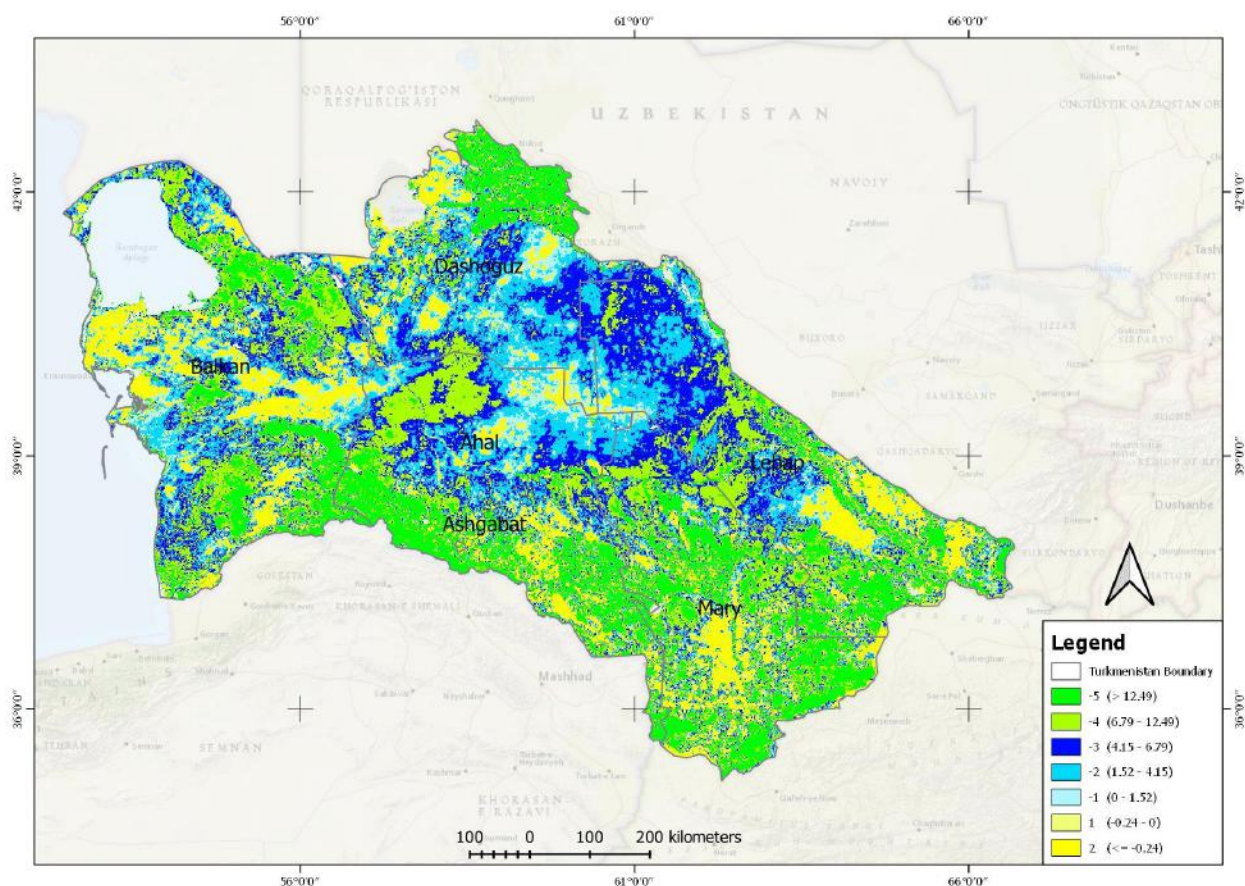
56°0'0"
61°0'0"
66°0'0"

42°0'0"
39°0'0"
36°0'0"

QORAQALPOG'ISTON RESPUBLIKASI
UZBEKISTAN
NAVOIY
BUXORO
SAMARQAND
JIZZAX
SIRDARYO
QASHQADARYO
SURXONDARYO
Dushanbe
ONGTÜSTIK QAZAQSTAN OB
GOLESTAN
KHORASAN-E SHEMALI
KHORASAN-E RAZAVI
SEMNAN
TEHRAN
Mashhad

Dashoguz
Balkan
Ahal
Ashgabat
Lebap
Mary

100 0 100 200 kilometers

Legend
Turkmenistan Boundary
-5 (> 12.49)
-4 (6.79 - 12.49)
-3 (4.15 - 6.79)
-2 (1.52 - 4.15)
-1 (0 - 1.52)
1 (-0.24 - 0)
2 (<= -0.24)

56°0'0"
61°0'0"
66°0'0"